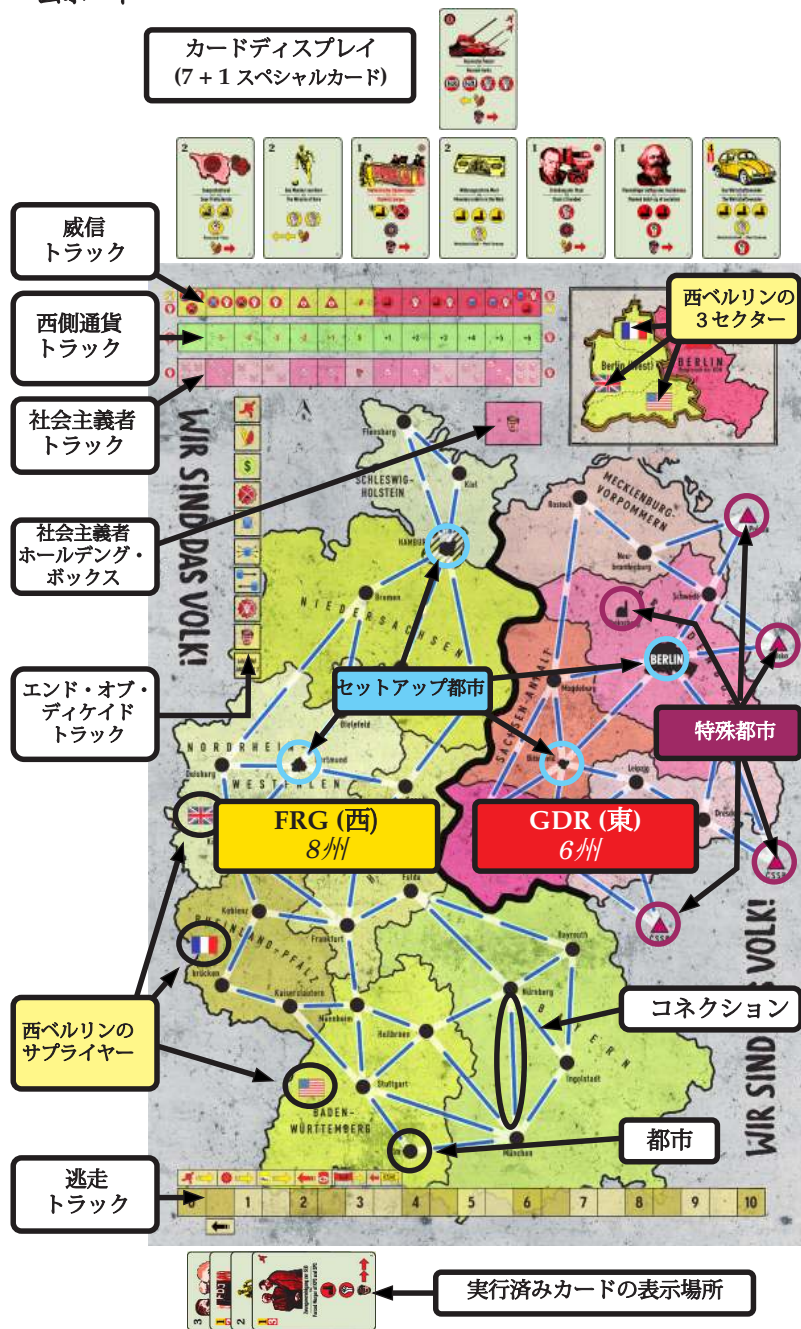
カードディスプレイ
(7 + 1 スペシャルカード)

2 2 1 2 1 1 4

威信
トラック

西側通貨
トラック

社会主義者
トラック

西ベルリンの
3 セクター

BERLIN

WIR SIND DAS VOLK!

社会主義者
ホールデング・
ボックス

SCHLESWIG-HOLSTEIN

MECKLENBURG-VORPOMMERN

NIEDERSACHSEN

BERLIN

エンド・オブ・
ディケイド
トラック

セットアップ都市

特殊都市

NORDRHEIN-WESTFALEN

FRG (西)
8州

GDR (東)
6州

RHEINLAND-PFALZ

コネクション

西ベルリンの
サプライヤー

BADEN-WÜRTTEMBERG

BAYERN

都市

WIR SIND DAS VOLK!

逃走
トラック

0 1 2 3 4 5 6 7 8 9 10

実行済みカードの表示場所